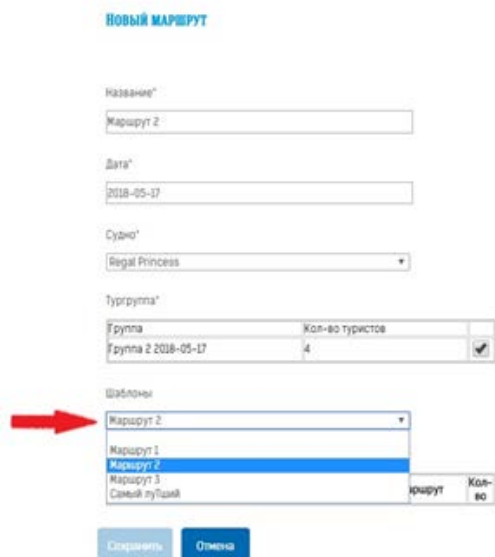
Новый маршрут

Название*

Маршрут 2

Дата*

2018-05-17

Судно*

Regal Princess

Тургруппа*

| Группа | Кол-во туристов | |
|---|---|---|
| Группа 2 2018-05-17 | 4 | ✔ |

Шаблоны

Маршрут 2

Маршрут 1
Маршрут 2
Маршрут 3
Самый лучший

Маршрут | Кол-во

Сохранить
Отмена